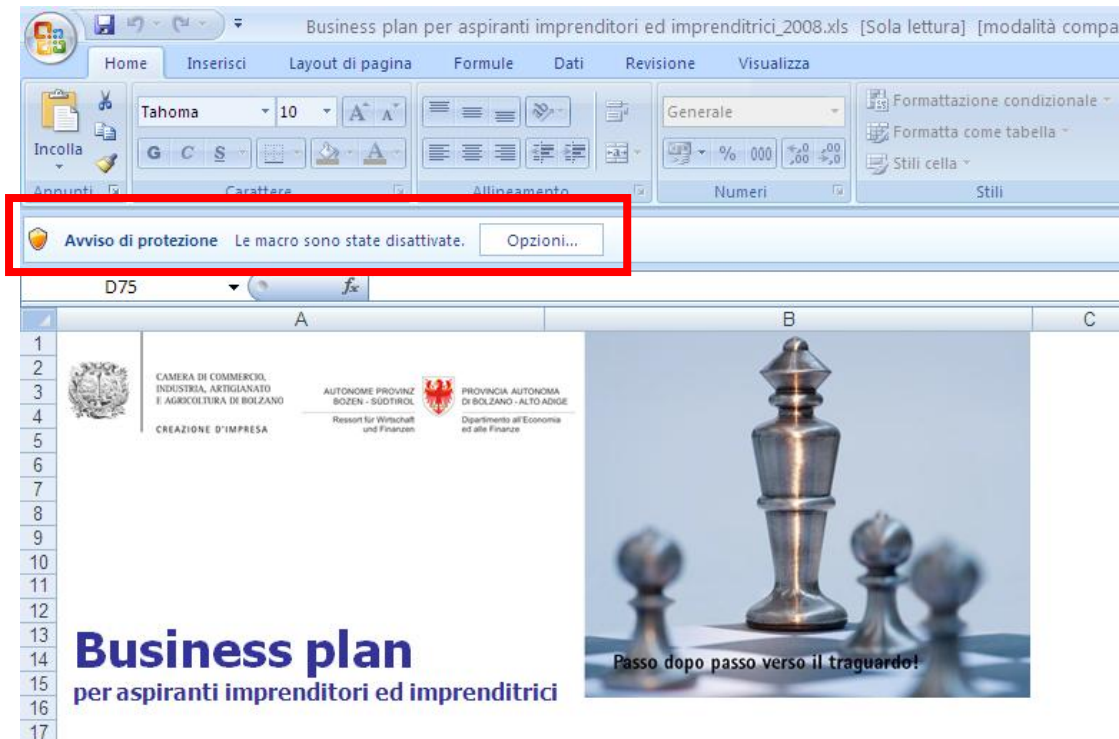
Business plan per aspiranti imprenditori ed imprenditrici_2008.xls [Sola lettura] [modalità compa

Home Inserisci Layout di pagina Formule Dati Revisione Visualizza

Incolla
Tahoma 10
G C S
Generale
% 000
Formattazione condizionale
Formatta come tabella
Stili cella
Appunti Carattere Allineamento Numeri Stili

Avviso di protezione Le macro sono state disattivate. Opzioni...

D75 $f_x$

A B C

1
2
3
4
5
6
7
8
9
10
11
12
13
14
15
16
17

CAMERA DI COMMERCIO, INDUSTRIA, ARTIGIANATO E AGRICOLTURA DI BOLZANO

CREAZIONE D'IMPRESA

AUTONOME PROVINZ BOZEN - SÜDTIROL
Ressort für Wirtschaft und Finanzen

PROVINCIA AUTONOMA DI BOLZANO - ALTO ADIGE
Dipartimento all'Economia ed alle Finanze

Business plan
per aspiranti imprenditori ed imprenditrici

Passo dopo passo verso il traguardo!